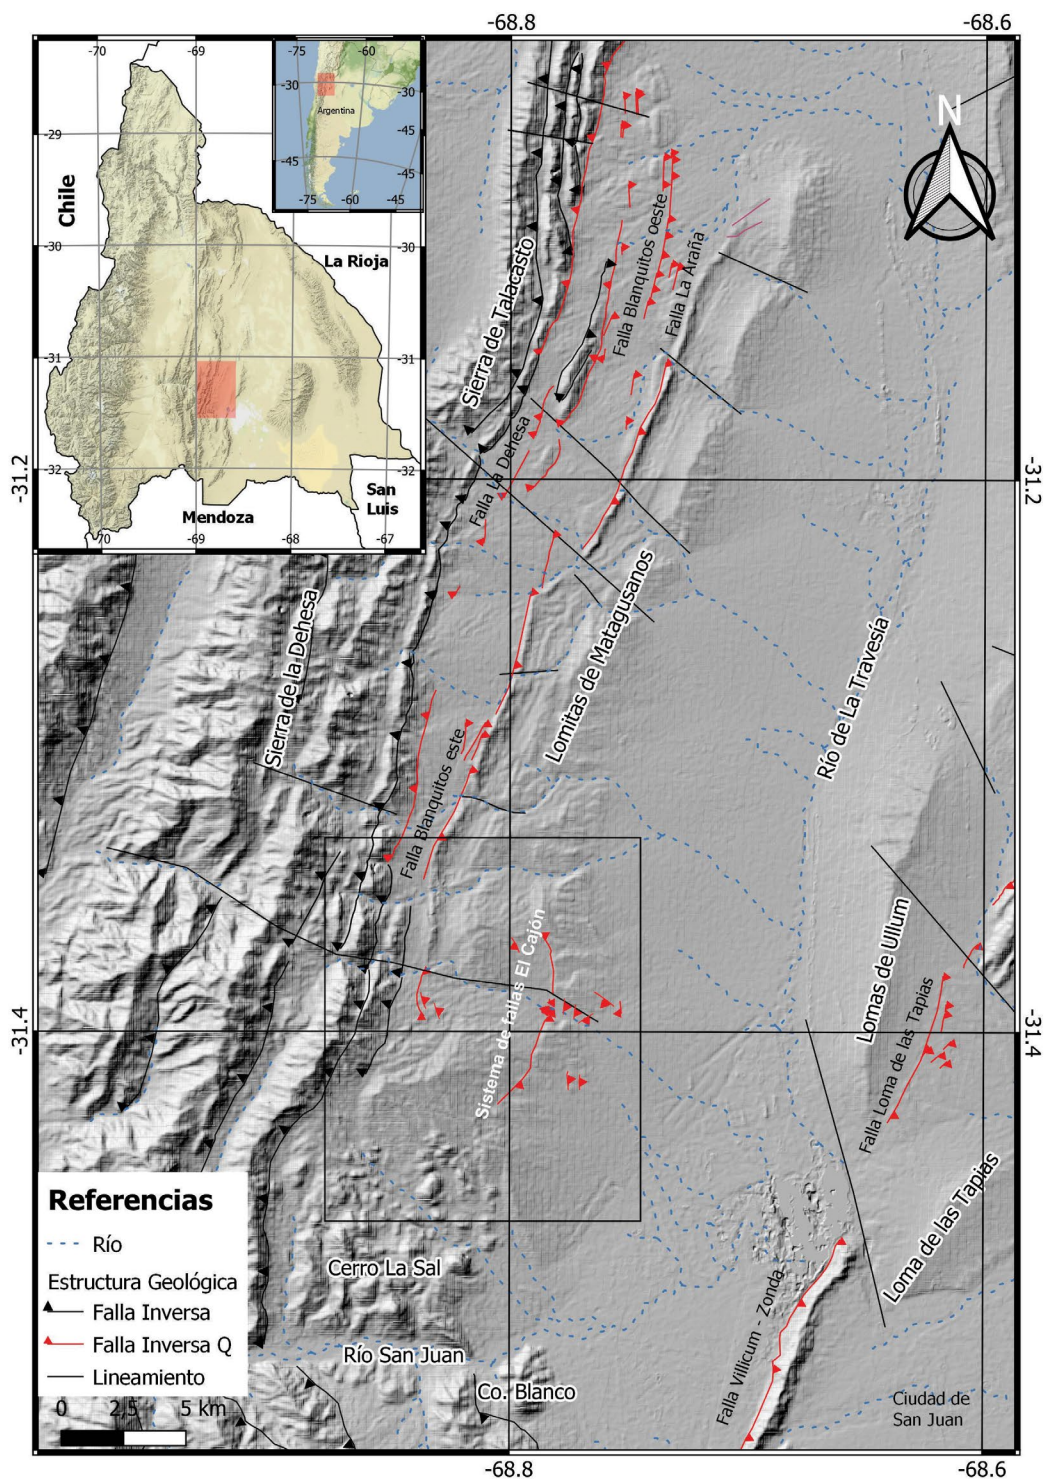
-68.8
-68.6
-70
-69
-75
-60
-30
-30
Argentina
-45
-29
-45
-45
-75
-60
-45
Chile
-30
-30
La Rioja
-31
-31
-32
-32
San Luis
Mendoza
-70
-69
-68
-67
N
Sierra de Talacasto
Falla Blanquitos oeste
Falla La Araña
Falla La Dehesa
-31.2
-31.2
Lomitas de Matagusanos
Sierra de la Dehesa
Río de La Travesía
Falla Blanquitos este
Lomas de Ullum
Sistema de fallas El Cajón
Falla Loma de las Tapias
-31.4
-31.4
Loma de las Tapias
Referencias
Río
Estructura Geológica
Falla Inversa
Falla Inversa Q
Lineamiento
Cerro La Sal
Río San Juan
Co. Blanco
Falla Villicum - Zonda
Ciudad de San Juan
0
2,5
5 km
-68.8
-68.6